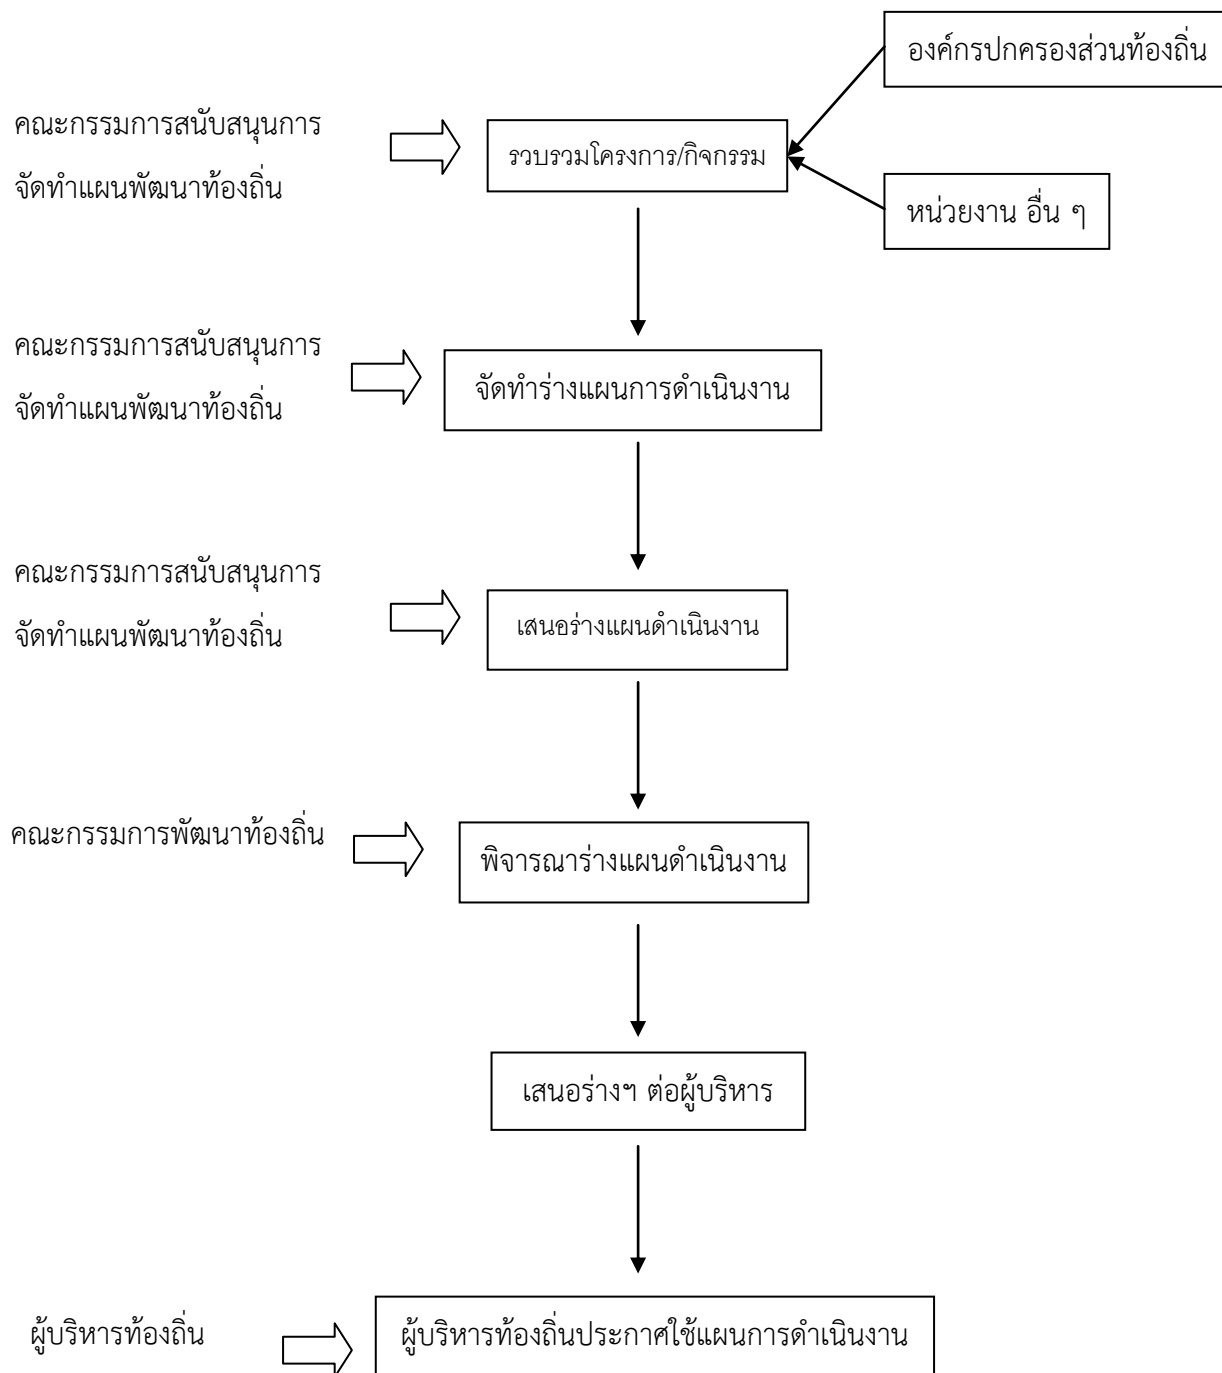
องค์กรปกครองส่วนท้องถิ่น

คณะกรรมการสนับสนุนการจัดทำแผนพัฒนาท้องถิ่น

รวบรวมโครงการ/กิจกรรม

หน่วยงาน อื่น ๆ

คณะกรรมการสนับสนุนการจัดทำแผนพัฒนาท้องถิ่น

จัดทำร่างแผนการดำเนินงาน

คณะกรรมการสนับสนุนการจัดทำแผนพัฒนาท้องถิ่น

เสนอร่างแผนดำเนินงาน

คณะกรรมการพัฒนาท้องถิ่น

พิจารณาร่างแผนดำเนินงาน

เสนอร่างฯ ต่อผู้บริหาร

ผู้บริหารท้องถิ่น

ผู้บริหารท้องถิ่นประกาศใช้แผนการดำเนินงาน